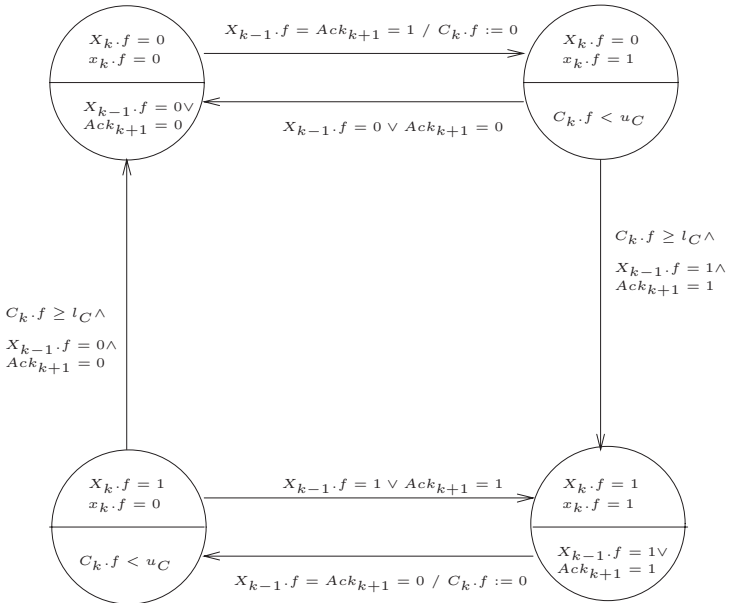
$X_k.f = 0$
$x_k.f = 0$

$X_{k-1}.f = 0 \vee$
$Ack_{k+1} = 0$

$X_{k-1}.f = Ack_{k+1} = 1 \ / \ C_k.f := 0$

$X_{k-1}.f = 0 \vee Ack_{k+1} = 0$

$X_k.f = 0$
$x_k.f = 1$

$C_k.f < u_C$

$C_k.f \geq l_C \wedge$

$X_{k-1}.f = 1 \wedge$
$Ack_{k+1} = 1$

$C_k.f \geq l_C \wedge$

$X_{k-1}.f = 0 \wedge$
$Ack_{k+1} = 0$

$X_k.f = 1$
$x_k.f = 0$

$C_k.f < u_C$

$X_{k-1}.f = 1 \vee Ack_{k+1} = 1$

$X_{k-1}.f = Ack_{k+1} = 0 \ / \ C_k.f := 0$

$X_k.f = 1$
$x_k.f = 1$

$X_{k-1}.f = 1 \vee$
$Ack_{k+1} = 1$